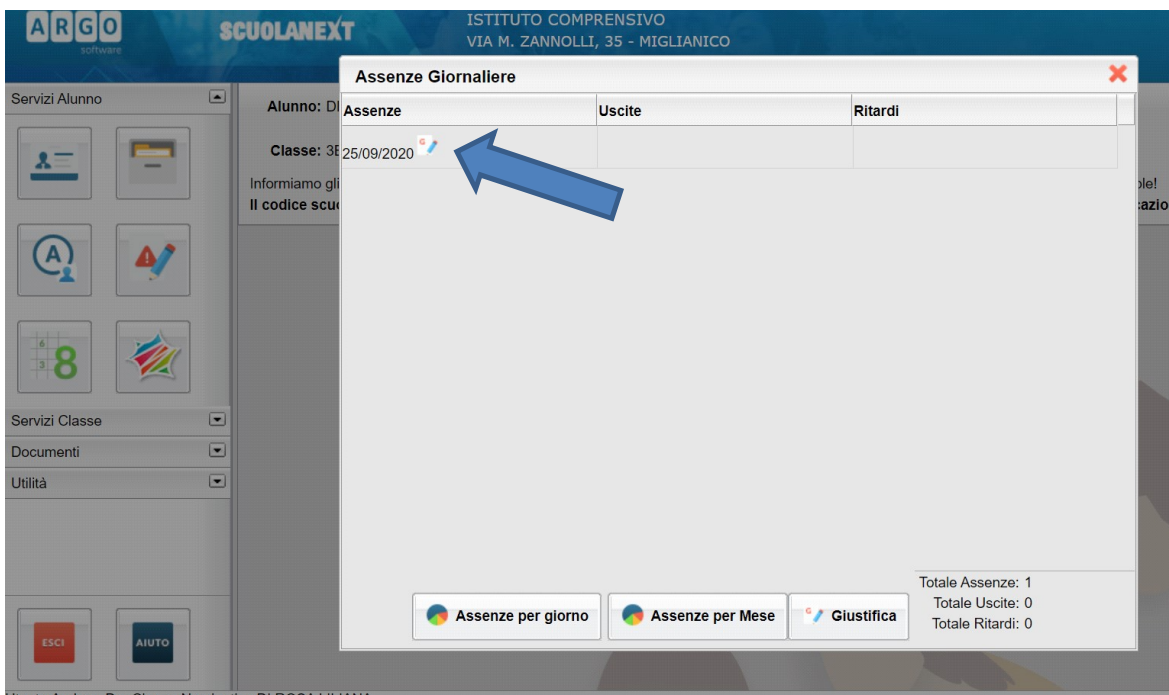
ARGO software

SCUOLANEXT

ISTITUTO COMPRENSIVO
VIA M. ZANNOLLI, 35 - MIGLIANICO

Servizi Alunno

Alunno: DI

Classe: 3E

Informiamo gli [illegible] ole!

Il codice scuo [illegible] azio

Assenze Giornaliere

| Assenze | Uscite | Ritardi |
|---|---|---|
| 25/09/2020 | | |

8

Servizi Classe

Documenti

Utilità

Totale Assenze: 1
Totale Uscite: 0
Totale Ritardi: 0

Assenze per giorno

Assenze per Mese

Giustifica

ESCI

AIUTO